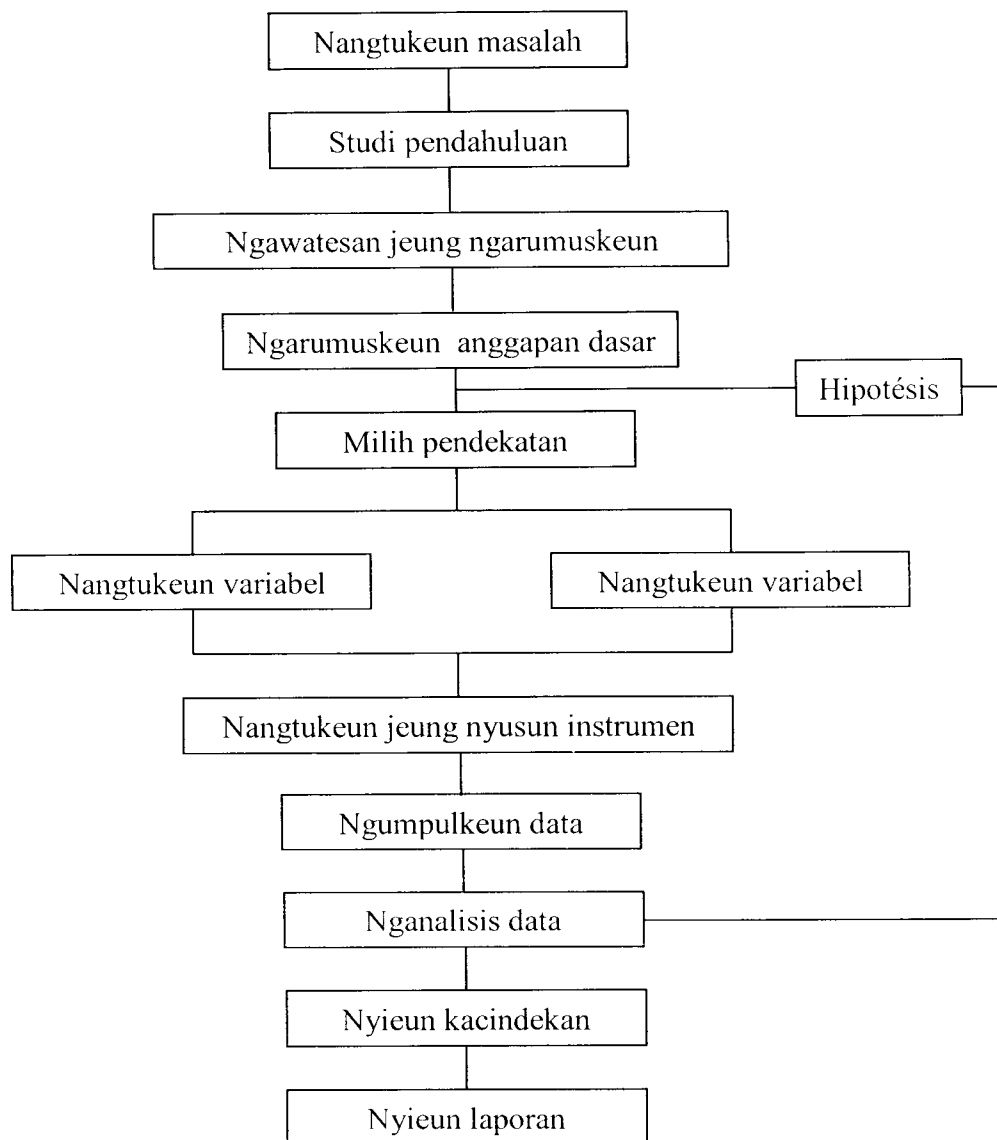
Nangtukeun masalah

Studi pendahuluan

Ngawatesan jeung ngarumuskeun

Ngarumuskeun anggapan dasar

Hipotésis

Milih pendekatan

Nangtukeun variabel

Nangtukeun variabel

Nangtukeun jeung nyusun instrumen

Ngumpulkeun data

Nganalisis data

Nyieun kacindekan

Nyieun laporan